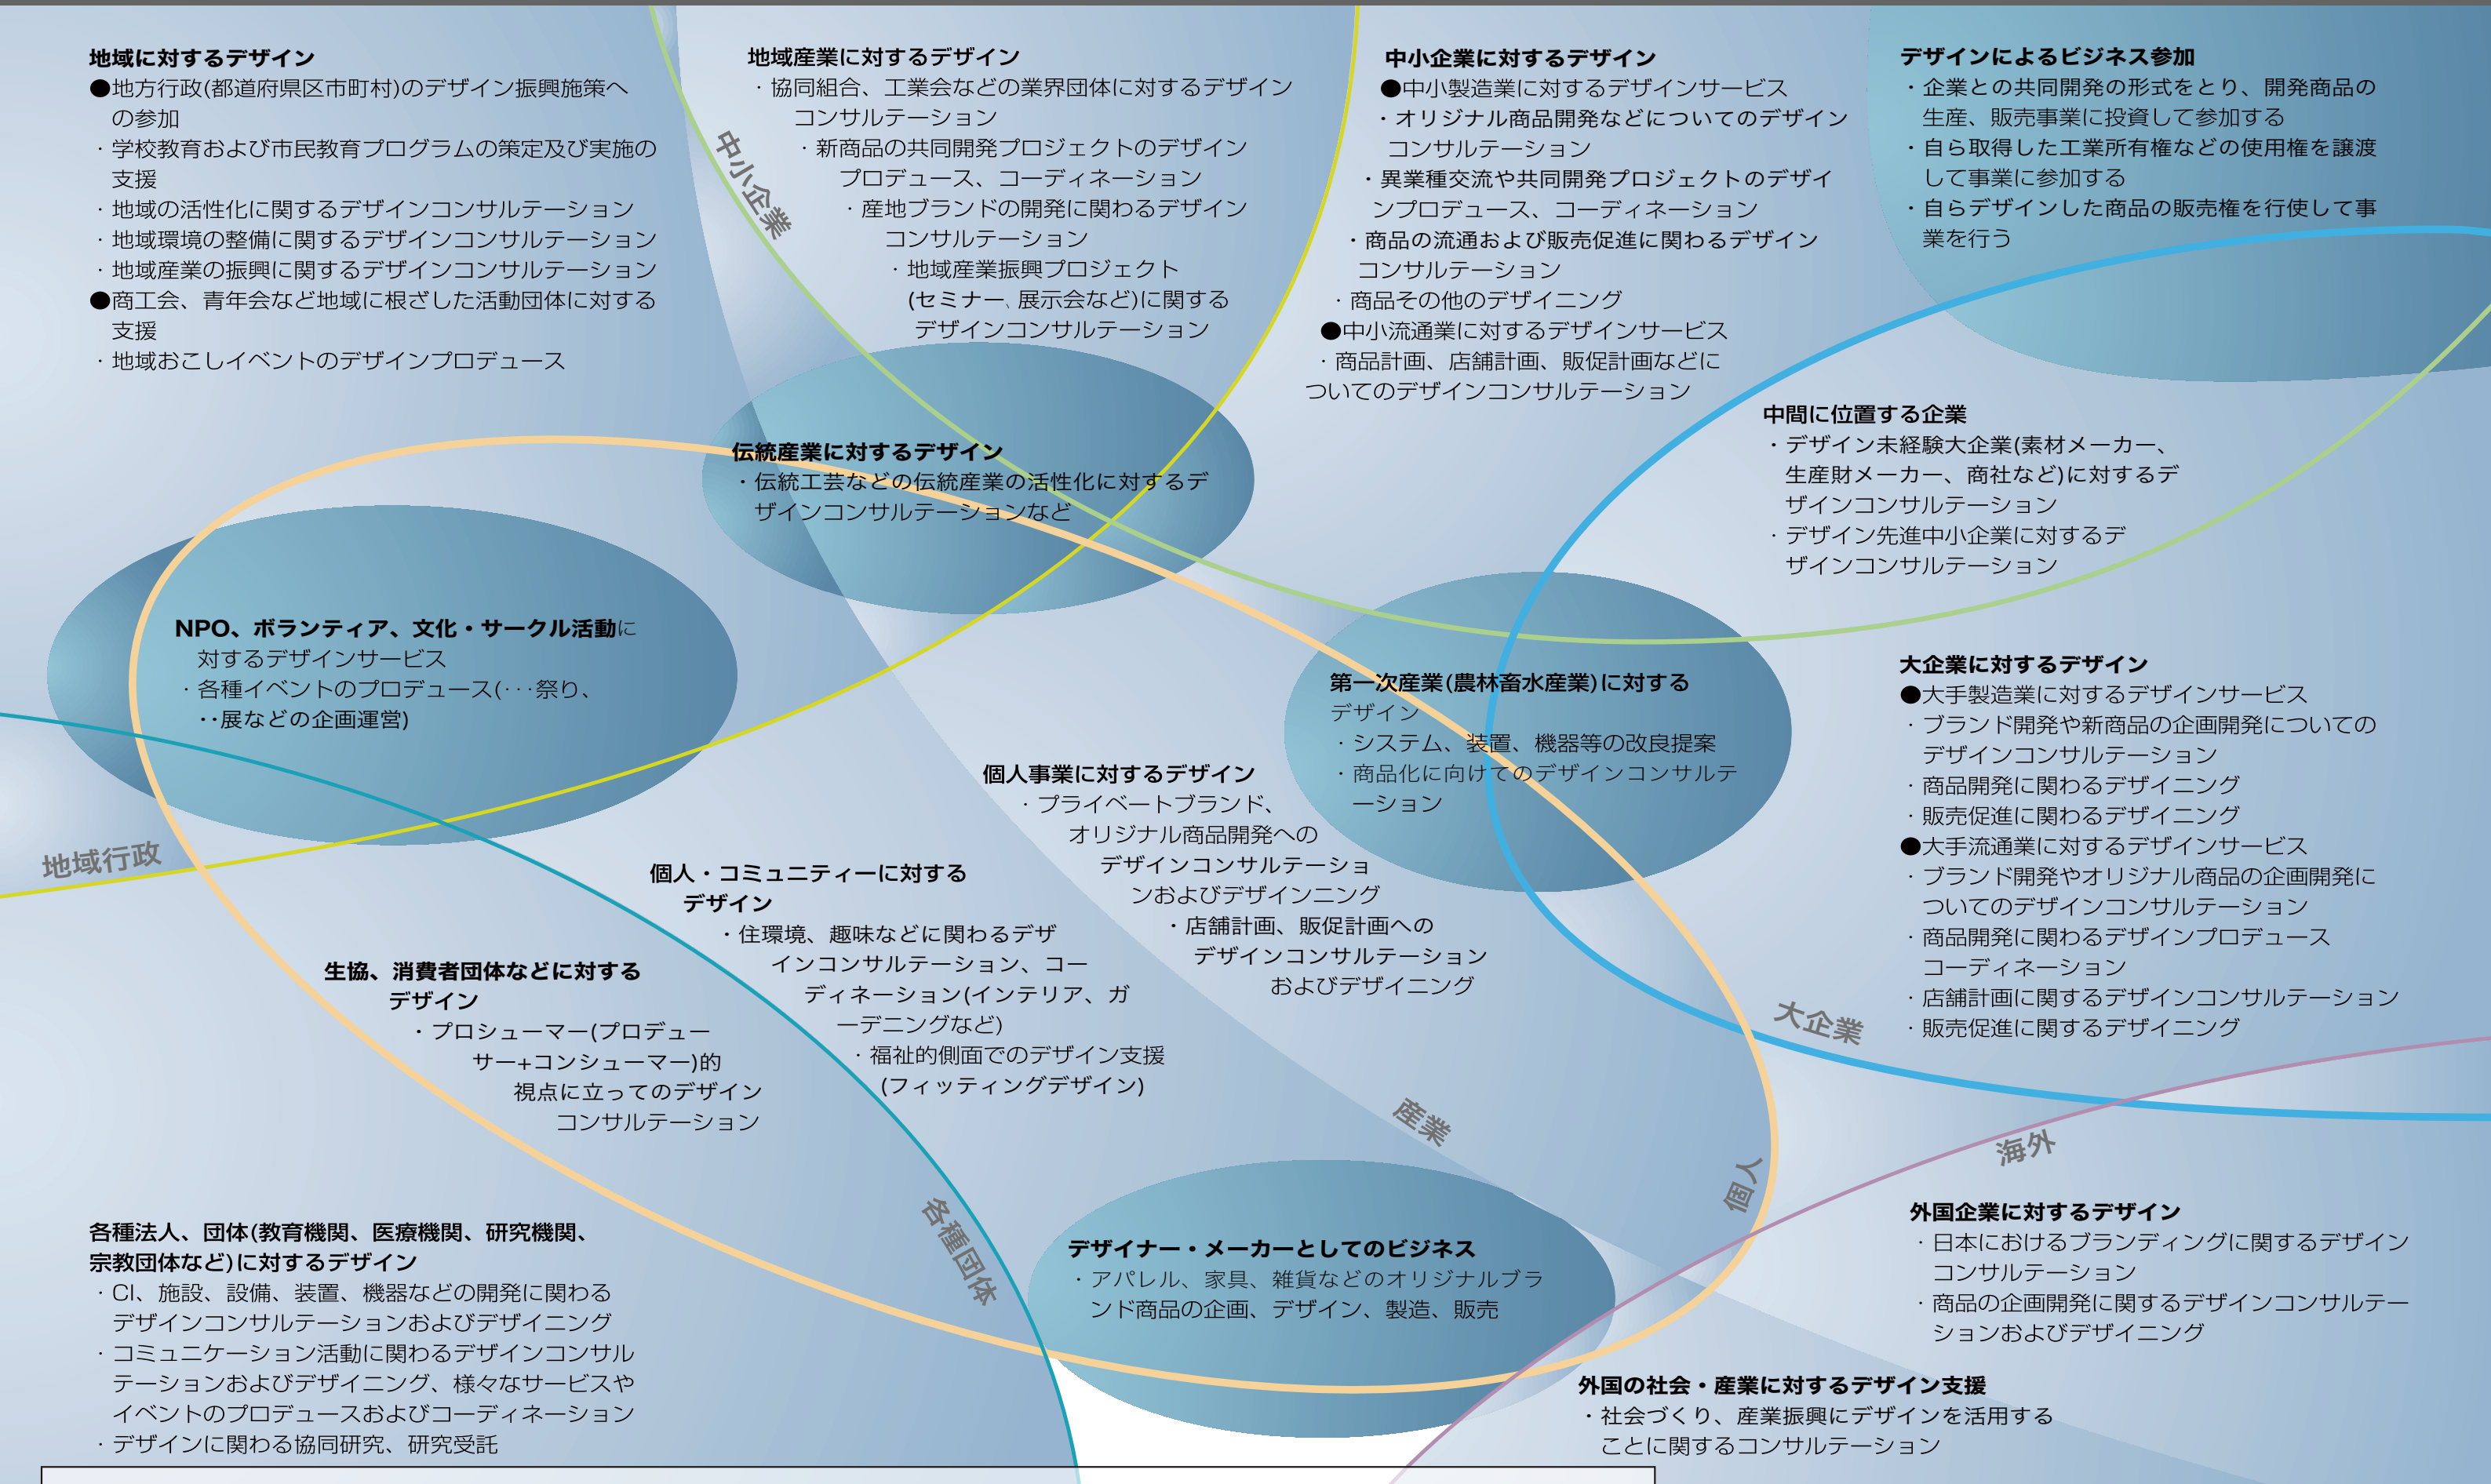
地域に対するデザイン
●地方行政(都道府県区市町村)のデザイン振興施策への参加
・学校教育および市民教育プログラムの策定及び実施の支援
・地域の活性化に関するデザインコンサルテーション
・地域環境の整備に関するデザインコンサルテーション
・地域産業の振興に関するデザインコンサルテーション
●商工会、青年会など地域に根ざした活動団体に対する支援
・地域おこしイベントのデザインプロデュース

地域産業に対するデザイン
・協同組合、工業会などの業界団体に対するデザインコンサルテーション
・新商品の共同開発プロジェクトのデザインプロデュース、コーディネーション
・産地ブランドの開発に関わるデザインコンサルテーション
・地域産業振興プロジェクト(セミナー、展示会など)に関するデザインコンサルテーション

中小企業

中小企業に対するデザイン
●中小製造業に対するデザインサービス
・オリジナル商品開発などについてのデザインコンサルテーション
・異業種交流や共同開発プロジェクトのデザインプロデュース、コーディネーション
・商品の流通および販売促進に関わるデザインコンサルテーション
・商品その他のデザイニング
●中小流通業に対するデザインサービス
・商品計画、店舗計画、販促計画などについてのデザインコンサルテーション

デザインによるビジネス参加
・企業との共同開発の形式をとり、開発商品の生産、販売事業に投資して参加する
・自ら取得した工業所有権などの使用権を譲渡して事業に参加する
・自らデザインした商品の販売権を行使して事業を行う

中間に位置する企業
・デザイン未経験大企業(素材メーカー、生産財メーカー、商社など)に対するデザインコンサルテーション
・デザイン先進中小企業に対するデザインコンサルテーション

伝統産業に対するデザイン
・伝統工芸などの伝統産業の活性化に対するデザインコンサルテーションなど

NPO、ボランティア、文化・サークル活動に対するデザインサービス
・各種イベントのプロデュース(･･･祭り、･･展などの企画運営)

第一次産業(農林畜水産業)に対するデザイン
・システム、装置、機器等の改良提案
・商品化に向けてのデザインコンサルテーション

大企業に対するデザイン
●大手製造業に対するデザインサービス
・ブランド開発や新商品の企画開発についてのデザインコンサルテーション
・商品開発に関わるデザイニング
・販売促進に関わるデザイニング
●大手流通業に対するデザインサービス
・ブランド開発やオリジナル商品の企画開発についてのデザインコンサルテーション
・商品開発に関わるデザインプロデュースコーディネーション
・店舗計画に関するデザインコンサルテーション
・販売促進に関するデザイニング

地域行政

個人事業に対するデザイン
・プライベートブランド、オリジナル商品開発へのデザインコンサルテーションおよびデザイニング
・店舗計画、販促計画へのデザインコンサルテーションおよびデザイニング

個人・コミュニティーに対するデザイン
・住環境、趣味などに関わるデザインコンサルテーション、コーディネーション(インテリア、ガーデニングなど)
・福祉的側面でのデザイン支援(フィッティングデザイン)

生協、消費者団体などに対するデザイン
・プロシューマー(プロデューサー+コンシューマー)的視点に立ってのデザインコンサルテーション

大企業

産業

海外

個人

各種団体

各種法人、団体(教育機関、医療機関、研究機関、宗教団体など)に対するデザイン
・CI、施設、設備、装置、機器などの開発に関わるデザインコンサルテーションおよびデザイニング
・コミュニケーション活動に関わるデザインコンサルテーションおよびデザイニング、様々なサービスやイベントのプロデュースおよびコーディネーション
・デザインに関わる協同研究、研究受託

デザイナー・メーカーとしてのビジネス
・アパレル、家具、雑貨などのオリジナルブランド商品の企画、デザイン、製造、販売

外国企業に対するデザイン
・日本におけるブランディングに関するデザインコンサルテーション
・商品の企画開発に関するデザインコンサルテーションおよびデザイニング

外国の社会・産業に対するデザイン支援
・社会づくり、産業振興にデザインを活用することに関するコンサルテーション